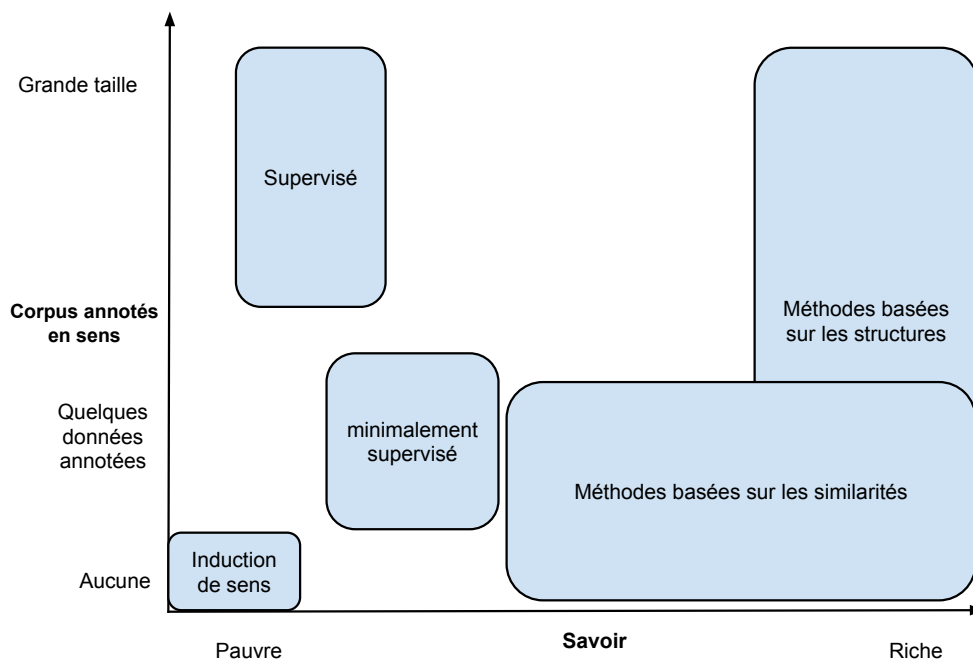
Grande taille

Supervisé

Corpus annotés en sens

Méthodes basées sur les structures

Quelques données annotées

minimalement supervisé

Méthodes basées sur les similarités

Aucune

Induction de sens

Pauvre

Savoir

Riche